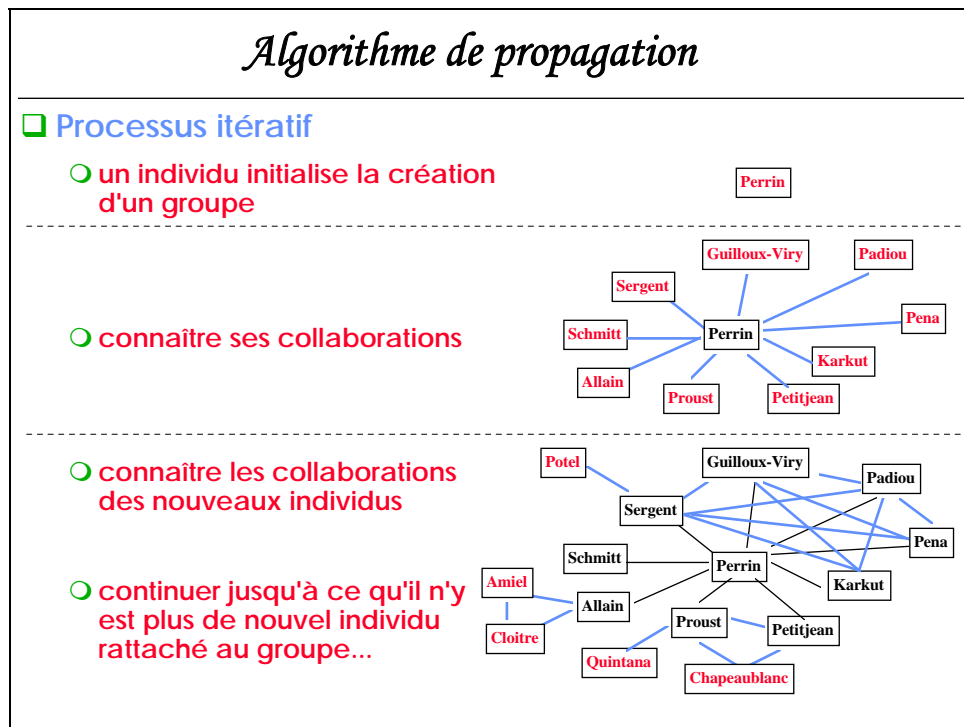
Algorithme de propagation

❑ Processus itératif

○ un individu initialise la création d'un groupe

Perrin

○ connaître ses collaborations

Guilloux-Viry
Padiou
Sergent
Pena
Schmitt
Perrin
Karkut
Allain
Proust
Petitjean

○ connaître les collaborations des nouveaux individus

○ continuer jusqu'à ce qu'il n'y est plus de nouvel individu rattaché au groupe...

Potel
Guilloux-Viry
Padiou
Sergent
Pena
Schmitt
Perrin
Karkut
Amiel
Allain
Proust
Petitjean
Cloitre
Quintana
Chapeaublanc